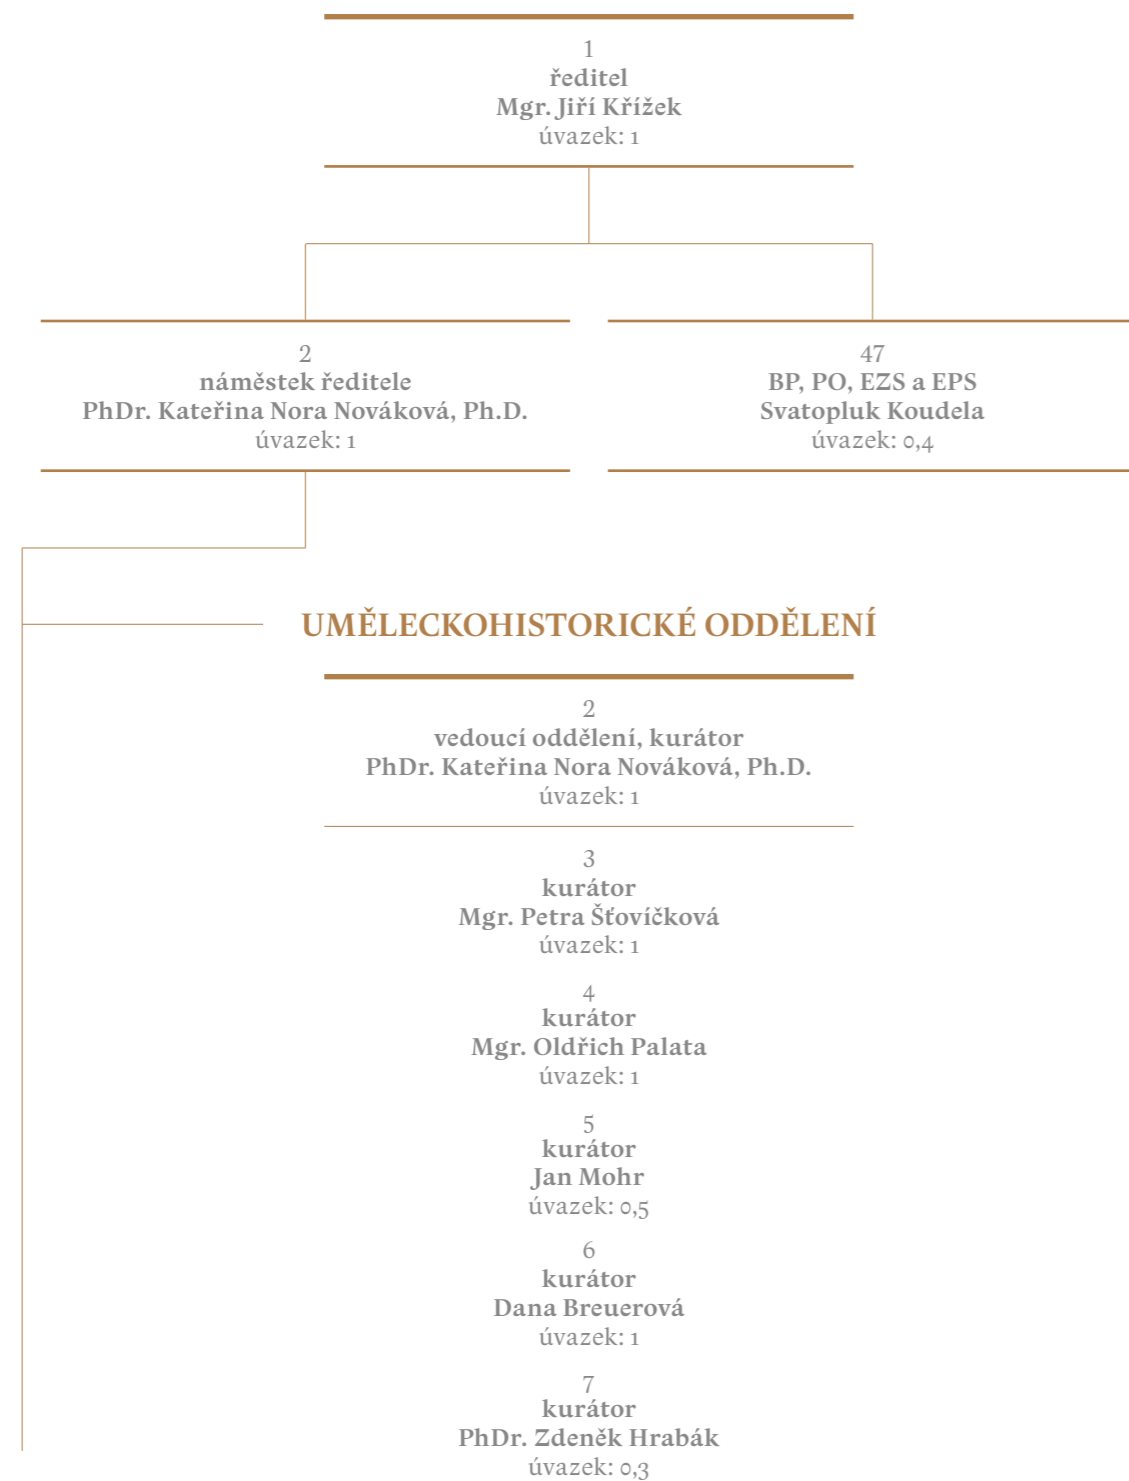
1
ředitel
Mgr. Jiří Křížek
úvazek: 1

2
náměstek ředitele
PhDr. Kateřina Nora Nováková, Ph.D.
úvazek: 1

47
BP, PO, EZS a EPS
Svatopluk Koudela
úvazek: 0,4

UMĚLECKOHISTORICKÉ ODDĚLENÍ

2
vedoucí oddělení, kurátor
PhDr. Kateřina Nora Nováková, Ph.D.
úvazek: 1

3
kurátor
Mgr. Petra Šťovíčková
úvazek: 1

4
kurátor
Mgr. Oldřich Palata
úvazek: 1

5
kurátor
Jan Mohr
úvazek: 0,5

6
kurátor
Dana Breuerová
úvazek: 1

7
kurátor
PhDr. Zdeněk Hrabák
úvazek: 0,3